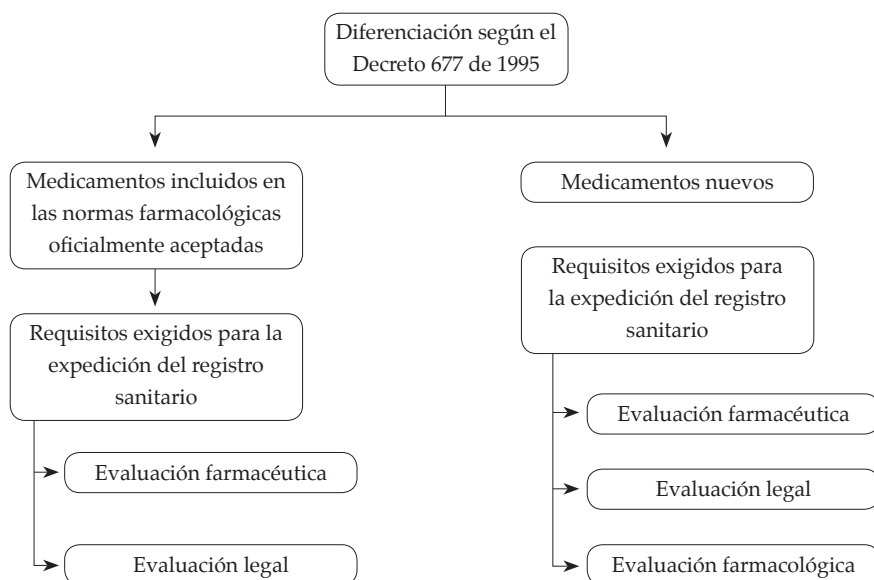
Diferenciación según el Decreto 677 de 1995

Medicamentos incluidos en las normas farmacológicas oficialmente aceptadas

Requisitos exigidos para la expedición del registro sanitario

Evaluación farmacéutica

Evaluación legal

Medicamentos nuevos

Requisitos exigidos para la expedición del registro sanitario

Evaluación farmacéutica

Evaluación legal

Evaluación farmacológica